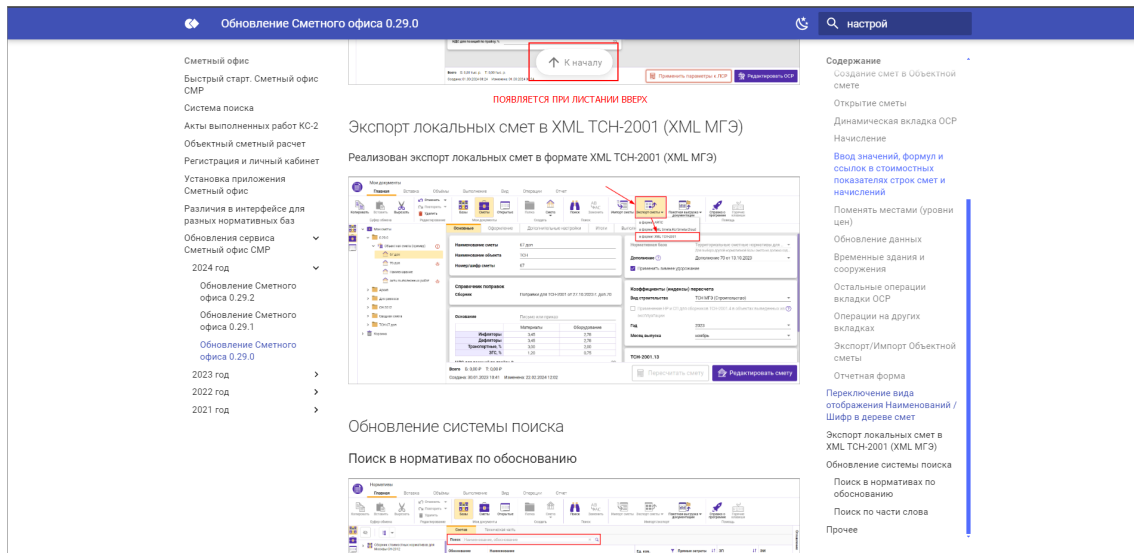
Обновление Сметного офиса 0.29.0

настрой

Сметный офис
Быстрый старт. Сметный офис СМР
Система поиска
Акты выполненных работ КС-2
Объектный сметный расчет
Регистрация и личный кабинет
Установка приложения Сметный офис
Различия в интерфейсе для разных нормативных баз
Обновления сервиса Сметный офис СМР
2024 год
Обновление Сметного офиса 0.29.2
Обновление Сметного офиса 0.29.1
Обновление Сметного офиса 0.29.0
2023 год
2022 год
2021 год

К началу

Применить параметры к ЛСР
Редактировать ОСР

ПОЯВЛЯЕТСЯ ПРИ ЛИСТАНИИ ВВЕРХ

Экспорт локальных смет в XML ТСН-2001 (XML МГЭ)

Реализован экспорт локальных смет в формате XML ТСН-2001 (XML МГЭ)

Мои документы
Главная Вставка Объекты Выполнение Вид Операции Отчет
Основные Оформление Дополнительные настройки Итоги
Наименование сметы
Наименование объекта
Номер/шифр сметы
Справочник поправок
Сборник
Коэффициенты (индексы) пересчета
Вид строительства
Тип
Метод выпуска
Основание
Материалы
Оборудование
Инфляторы
Дефляторы
Транспортные, %
ЗТС, %
ТСН-2001.13
Пересчитать смету
Редактировать смету

Обновление системы поиска

Поиск в нормативах по обоснованию

Нормативы
Главная Вставка Объекты Выполнение Вид Операции Отчет
Поиск
Обоснование
Наименование

Содержание
Создание смет в Объектной смете
Открытие сметы
Динамическая вкладка ОСР
Начисление
Ввод значений, формул и ссылок в стоимостных показателях строк смет и начислений
Поменять местами (уровни цен)
Обновление данных
Временные здания и сооружения
Остальные операции вкладки ОСР
Операции на других вкладках
Экспорт/Импорт Объектной сметы
Отчетная форма
Переключение вида отображения Наименований / Шифр в дереве смет
Экспорт локальных смет в XML ТСН-2001 (XML МГЭ)
Обновление системы поиска
Поиск в нормативах по обоснованию
Поиск по части слова
Прочее